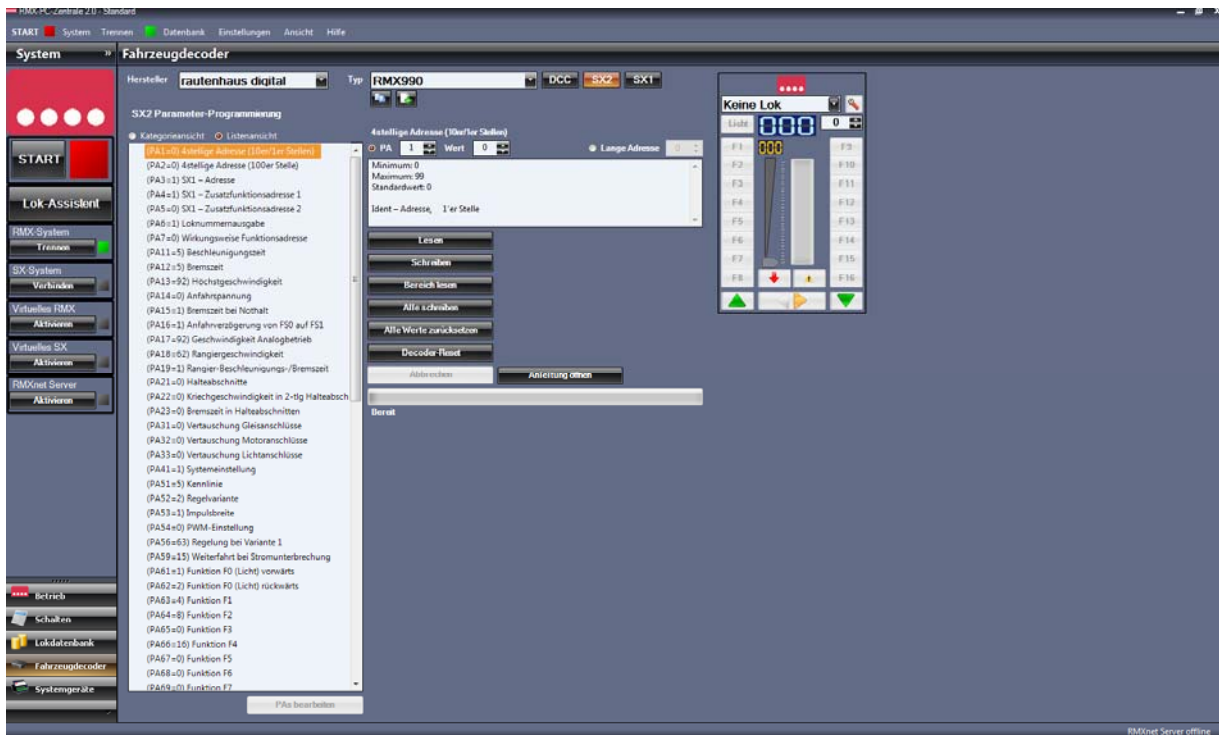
RMX-PC-Zentrale 2.0 - Standard

START System Trennen Datenbank Einstellungen Ansicht Hilfe

System

Fahrzeugdecoder

START

Lok-Assistent

RMX-System
Trennen

SX-System
Verbinden

Virtuelles RMX
Aktivieren

Virtuelles SX
Aktivieren

RMXnet Server
Aktivieren

Hersteller rautenhaus digital

Typ RMX990

DCC SX2 SX1

SX2 Parameter-Programmierung

Kategorieansicht Listenansicht

(PA1=0) 4stellige Adresse (10er/1er Stellen)
(PA2=0) 4stellige Adresse (100er Stelle)
(PA3=1) SX1 – Adresse
(PA4=1) SX1 – Zusatzfunktionsadresse 1
(PA5=0) SX1 – Zusatzfunktionsadresse 2
(PA6=1) Loknummernausgabe
(PA7=0) Wirkungsweise Funktionsadresse
(PA11=5) Beschleunigungszeit
(PA12=5) Bremszeit
(PA13=92) Höchstgeschwindigkeit
(PA14=0) Anfahrspannung
(PA15=1) Bremszeit bei Nothalt
(PA16=1) Anfahrverzögerung von FS0 auf FS1
(PA17=92) Geschwindigkeit Analogbetrieb
(PA18=62) Rangiergeschwindigkeit
(PA19=1) Rangier-Beschleunigungs-/Bremszeit
(PA21=0) Halteabschnitte
(PA22=0) Kriechgeschwindigkeit in 2-tlg Halteabsch
(PA23=0) Bremszeit in Halteabschnitten
(PA31=0) Vertauschung Gleisanschlüsse
(PA32=0) Vertauschung Motoranschlüsse
(PA33=0) Vertauschung Lichtanschlüsse
(PA41=1) Systemeinstellung
(PA51=5) Kennlinie
(PA52=2) Regelvariante
(PA53=1) Impulsbreite
(PA54=0) PWM-Einstellung
(PA56=63) Regelung bei Variante 1
(PA59=15) Weiterfahrt bei Stromunterbrechung
(PA61=1) Funktion F0 (Licht) vorwärts
(PA62=2) Funktion F0 (Licht) rückwärts
(PA63=4) Funktion F1
(PA64=8) Funktion F2
(PA65=0) Funktion F3
(PA66=16) Funktion F4
(PA67=0) Funktion F5
(PA68=0) Funktion F6
(PA69=0) Funktion F7

PAs bearbeiten

4stellige Adresse (10er/1er Stellen)

PA 1 Wert 0 Lange Adresse 0

Minimum: 0
Maximum: 99
Standardwert: 0

Ident – Adresse, 1'er Stelle

Lesen
Schreiben
Bereich lesen
Alle schreiben
Alle Werte zurücksetzen
Decoder-Reset
Abbrechen
Anleitung öffnen

Bereit

Keine Lok
Licht 000 0
F1 F2 F3 F4 F5 F6 F7 F8
F9 F10 F11 F12 F13 F14 F15 F16

Betrieb
Schalten
Lokdatenbank
Fahrzeugdecoder
Systemgeräte

RMXnet Server offline